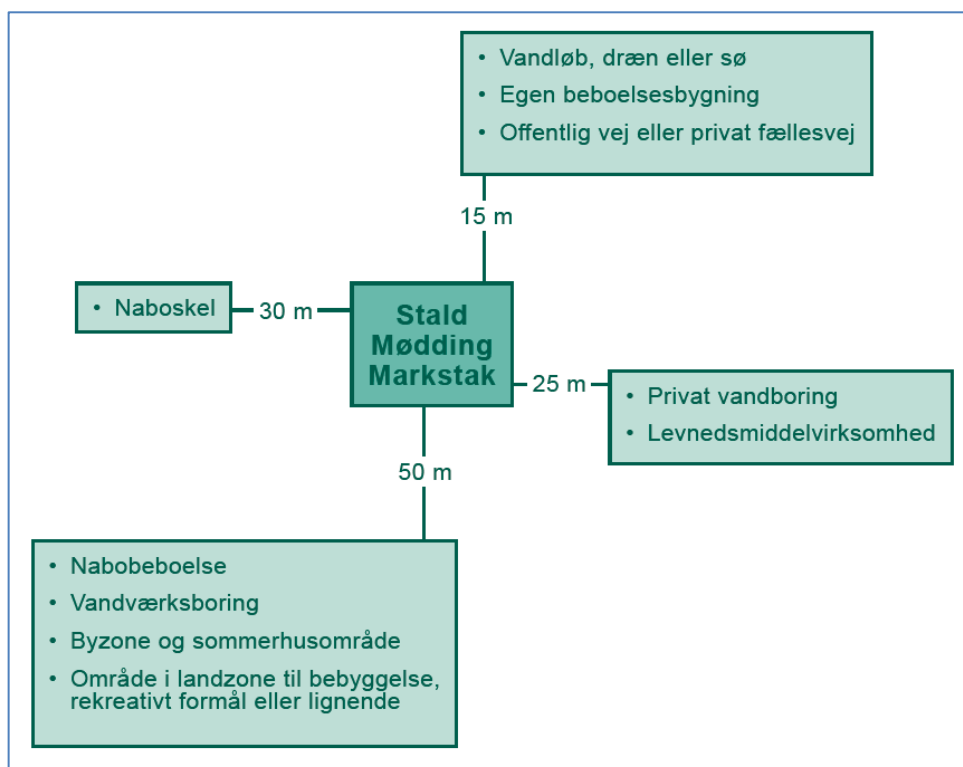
• Vandløb, dræn eller sø
• Egen beboelsesbygning
• Offentlig vej eller privat fællesvej

15 m

• Naboskel

30 m

Stald
Mødding
Markstak

25 m

• Privat vandboring
• Levnedsmiddelvirksomhed

50 m

• Nabobeboelse
• Vandværksboring
• Byzone og sommerhusområde
• Område i landzone til bebyggelse, rekreativt formål eller lignende